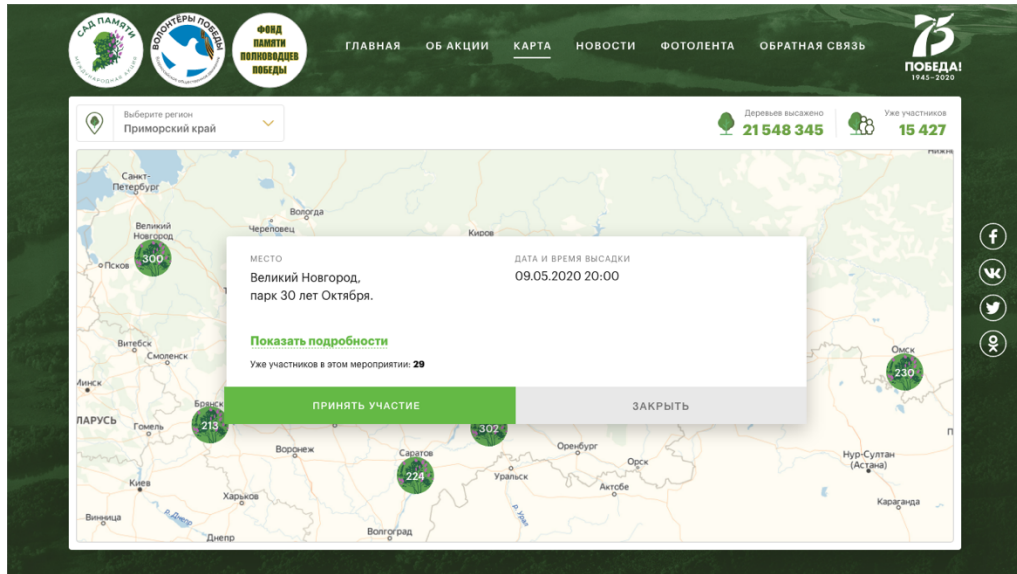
САД ПАМЯТИ
МЕЖДУНАРОДНАЯ АКЦИЯ

ВОЛОНТЁРЫ ПОБЕДЫ

ФОНД ПАМЯТИ ПОЛКОВОДЦЕВ ПОБЕДЫ

ГЛАВНАЯ ОБ АКЦИИ КАРТА НОВОСТИ ФОТОЛЕНТА ОБРАТНАЯ СВЯЗЬ

75 ПОБЕДА! 1945–2020

Выберите регион
Приморский край

Деревьев высажено
21 548 345

Уже участников
15 427

Санкт-Петербург
Вологда
Череповец
Киров
Великий Новгород
300
Псков
Витебск
Смоленск
Минск
ЛАРУСЬ
Гомель
Брянск
213
Воронеж
Саратов
302
Оренбург
Орск
Уральск
224
Актобе
Киев
Харьков
Винница
Днепр
Волгоград
р. Днепр
р. Урал
Омск
230
Нур-Султан (Астана)
Караганда
Нижн

МЕСТО
Великий Новгород, парк 30 лет Октября.

ДАТА И ВРЕМЯ ВЫСАДКИ
09.05.2020 20:00

Показать подробности

Уже участников в этом мероприятии: 29

ПРИНЯТЬ УЧАСТИЕ
ЗАКРЫТЬ